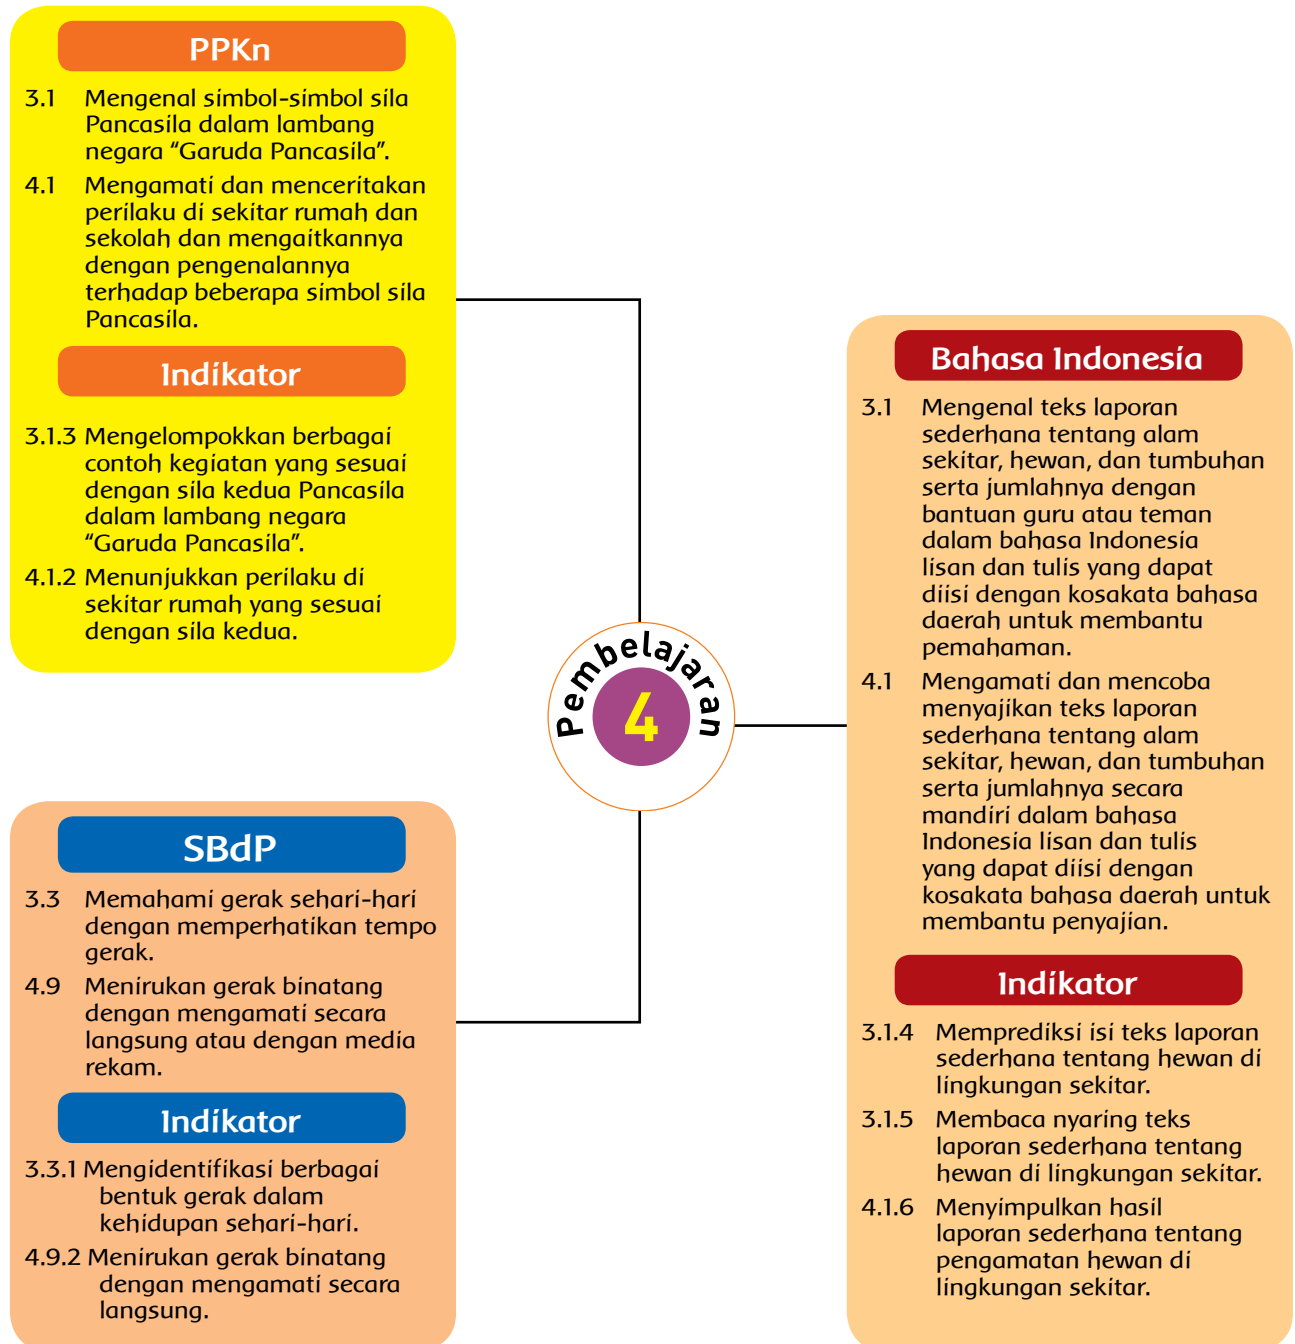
PPKn

3.1 Mengenal simbol-simbol sila Pancasila dalam lambang negara “Garuda Pancasila”.

4.1 Mengamati dan menceritakan perilaku di sekitar rumah dan sekolah dan mengaitkannya dengan pengenalannya terhadap beberapa simbol sila Pancasila.

Indikator

3.1.3 Mengelompokkan berbagai contoh kegiatan yang sesuai dengan sila kedua Pancasila dalam lambang negara “Garuda Pancasila”.

4.1.2 Menunjukkan perilaku di sekitar rumah yang sesuai dengan sila kedua.

Pembelajaran 4

SBdP

3.3 Memahami gerak sehari-hari dengan memperhatikan tempo gerak.

4.9 Menirukan gerak binatang dengan mengamati secara langsung atau dengan media rekam.

Indikator

3.3.1 Mengidentifikasi berbagai bentuk gerak dalam kehidupan sehari-hari.

4.9.2 Menirukan gerak binatang dengan mengamati secara langsung.

Bahasa Indonesia

3.1 Mengenal teks laporan sederhana tentang alam sekitar, hewan, dan tumbuhan serta jumlahnya dengan bantuan guru atau teman dalam bahasa Indonesia lisan dan tulis yang dapat diisi dengan kosakata bahasa daerah untuk membantu pemahaman.

4.1 Mengamati dan mencoba menyajikan teks laporan sederhana tentang alam sekitar, hewan, dan tumbuhan serta jumlahnya secara mandiri dalam bahasa Indonesia lisan dan tulis yang dapat diisi dengan kosakata bahasa daerah untuk membantu penyajian.

Indikator

3.1.4 Memprediksi isi teks laporan sederhana tentang hewan di lingkungan sekitar.

3.1.5 Membaca nyaring teks laporan sederhana tentang hewan di lingkungan sekitar.

4.1.6 Menyimpulkan hasil laporan sederhana tentang pengamatan hewan di lingkungan sekitar.